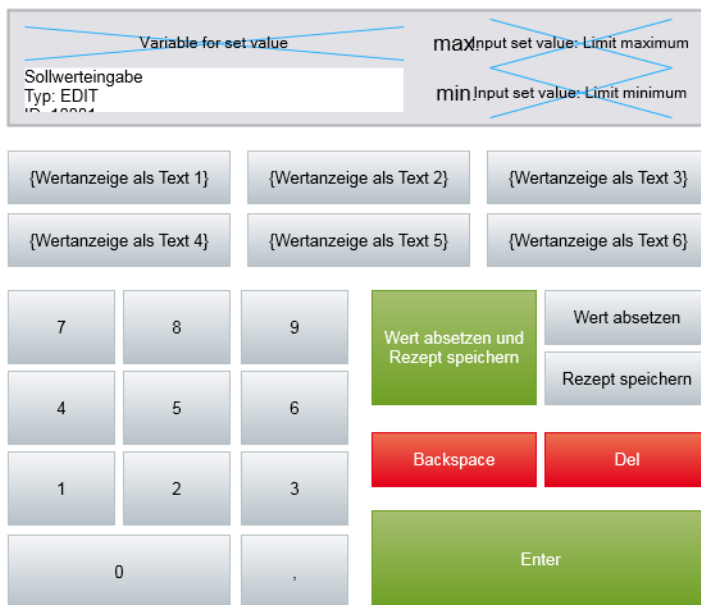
Variable for set value

Sollwerteingabe
Typ: EDIT
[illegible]

max Input set value: Limit maximum

min Input set value: Limit minimum

{Wertanzeige als Text 1}
{Wertanzeige als Text 2}
{Wertanzeige als Text 3}
{Wertanzeige als Text 4}
{Wertanzeige als Text 5}
{Wertanzeige als Text 6}

7
8
9
4
5
6
1
2
3
0
,

Wert absetzen und Rezept speichern
Wert absetzen
Rezept speichern
Backspace
Del
Enter